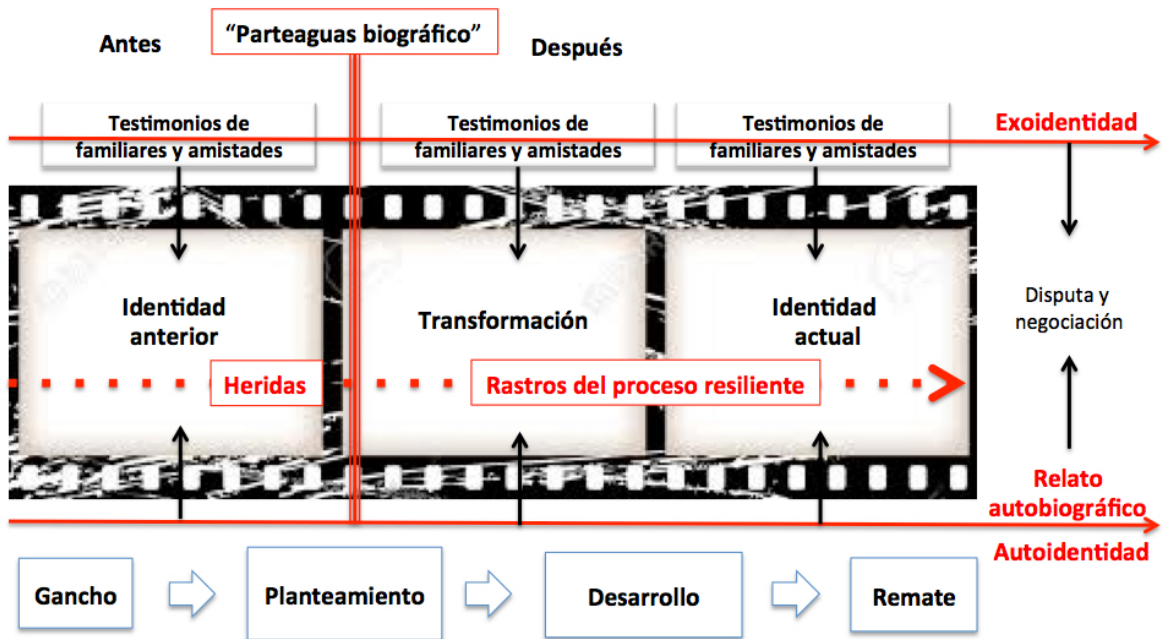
Antes

"Parteaguas biográfico"

Después

Testimonios de familiares y amistades

Testimonios de familiares y amistades

Testimonios de familiares y amistades

Exoidentidad

Identidad anterior

Transformación

Identidad actual

Disputa y negociación

Heridas

Rastros del proceso resiliente

Relato autobiográfico

Autoidentidad

Gancho

Planteamiento

Desarrollo

Remate